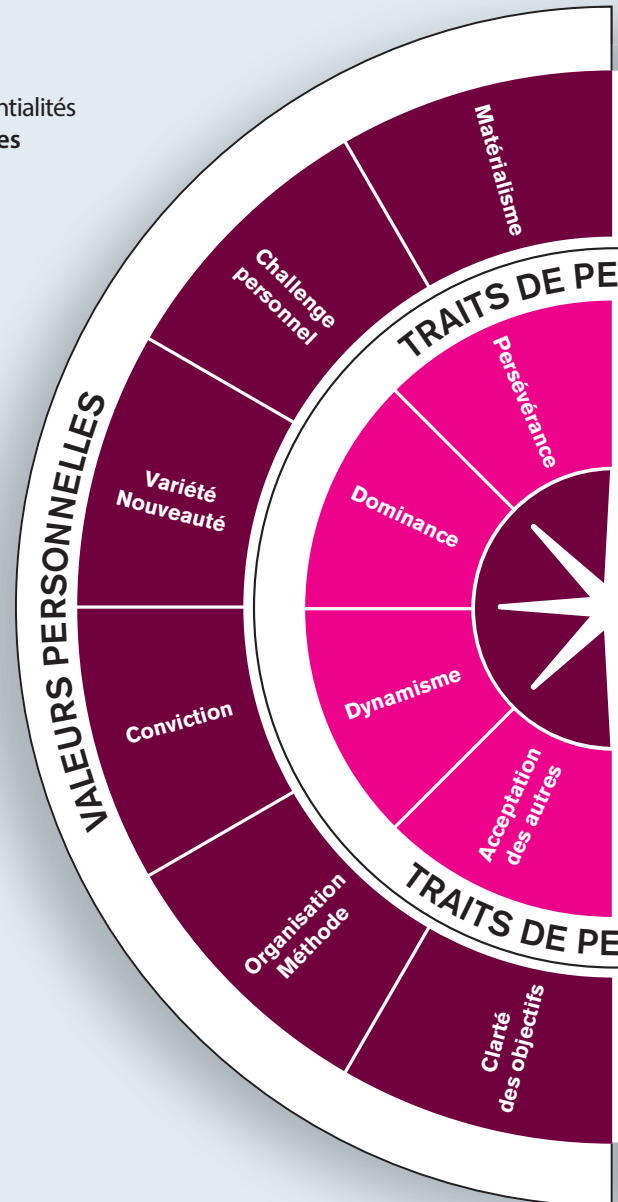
ntialités
es

VALEURS PERSONNELLES

Matérialisme

Challenge personnel

Variété Nouveauté

Conviction

Organisation Méthode

Clarté des objectifs

TRAITS DE PE

Persévérance

Dominance

Dynamisme

Acceptation des autres

TRAITS DE PE